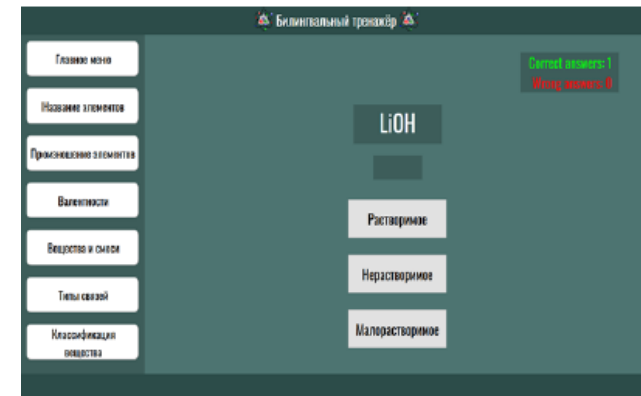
Билингвальный тренажёр

Главное меню

Название элементов

Произношение элементов

Валентности

Вещества и смеси

Типы связей

Классификация вещества

Correct answers: 1
Wrong answers: 0

LiOH

Растворимое

Нерастворимое

Малорастворимое